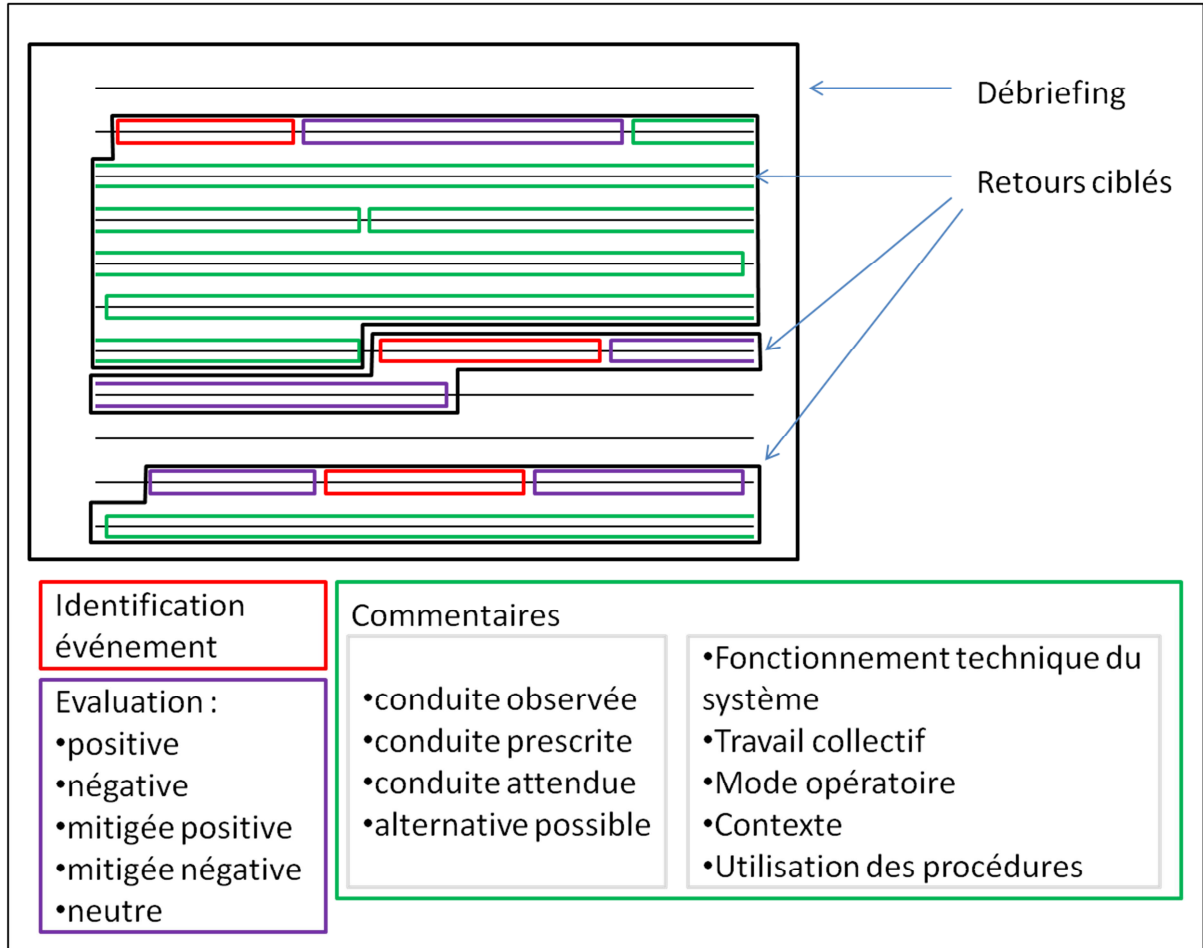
Débriefing

Retours ciblés

Identification événement

Evaluation :
•positive
•négative
•mitigée positive
•mitigée négative
•neutre

Commentaires

•conduite observée
•conduite prescrite
•conduite attendue
•alternative possible

•Fonctionnement technique du système
•Travail collectif
•Mode opératoire
•Contexte
•Utilisation des procédures